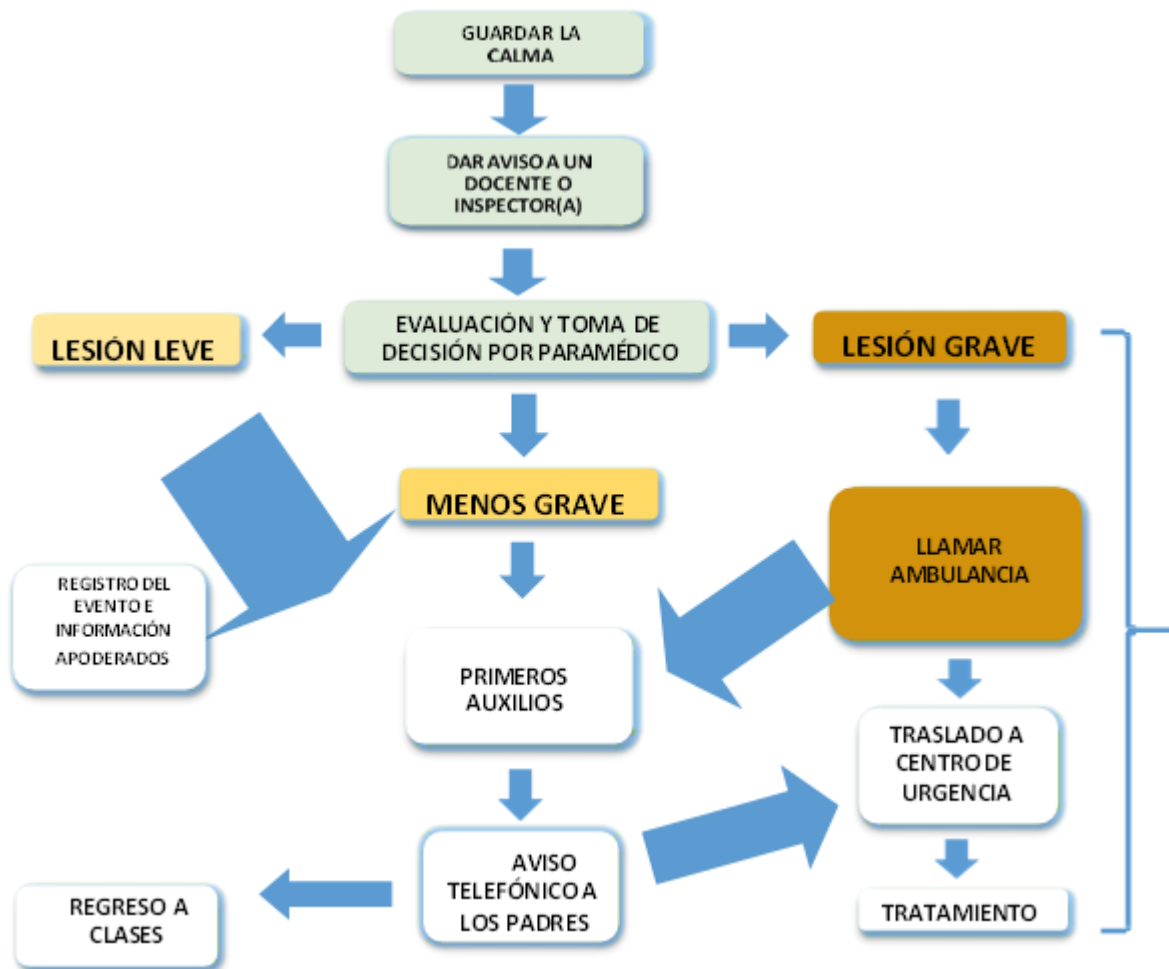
GUARDAR LA CALMA

DAR AVISO A UN DOCENTE O INSPECTOR(A)

LESIÓN LEVE

EVALUACIÓN Y TOMA DE DECISIÓN POR PARAMÉDICO

LESIÓN GRAVE

MENOS GRAVE

LLAMAR AMBULANCIA

REGISTRO DEL EVENTO E INFORMACIÓN APODERADOS

PRIMEROS AUXILIOS

TRASLADO A CENTRO DE URGENCIA

AVISO TELEFÓNICO A LOS PADRES

TRATAMIENTO

REGRESO A CLASES